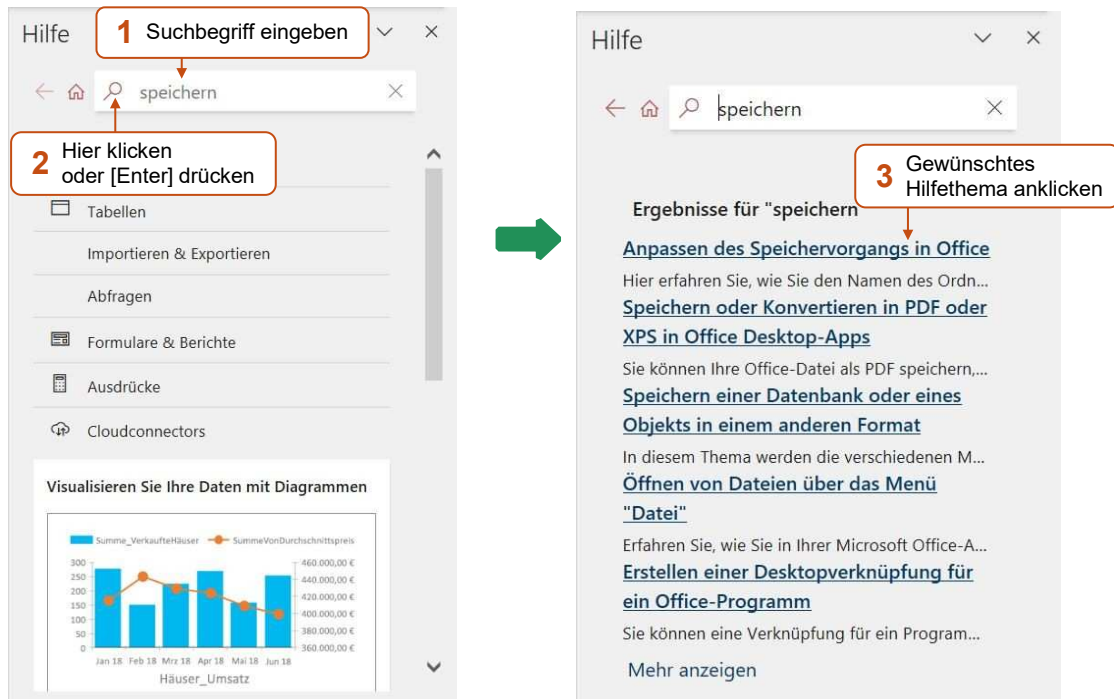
Hilfe

1 Suchbegriff eingeben

speichern

2 Hier klicken oder [Enter] drücken

Tabellen

Importieren & Exportieren

Abfragen

Formulare & Berichte

Ausdrücke

Cloudconnectors

Visualisieren Sie Ihre Daten mit Diagrammen

Summe_VerkaufteHäuser SummeVonDurchschnittspreis

300
250
200
150
100
50
0

460.000,00 €
440.000,00 €
420.000,00 €
400.000,00 €
380.000,00 €
360.000,00 €

Jan 18 Feb 18 Mrz 18 Apr 18 Mai 18 Jun 18

Häuser_Umsatz

Hilfe

speichern

3 Gewünschtes Hilfethema anklicken

Ergebnisse für "speichern

Anpassen des Speichervorgangs in Office

Hier erfahren Sie, wie Sie den Namen des Ordn...

Speichern oder Konvertieren in PDF oder XPS in Office Desktop-Apps

Sie können Ihre Office-Datei als PDF speichern,...

Speichern einer Datenbank oder eines Objekts in einem anderen Format

In diesem Thema werden die verschiedenen M...

Öffnen von Dateien über das Menü "Datei"

Erfahren Sie, wie Sie in Ihrer Microsoft Office-A...

Erstellen einer Desktopverknüpfung für ein Office-Programm

Sie können eine Verknüpfung für ein Program...

Mehr anzeigen